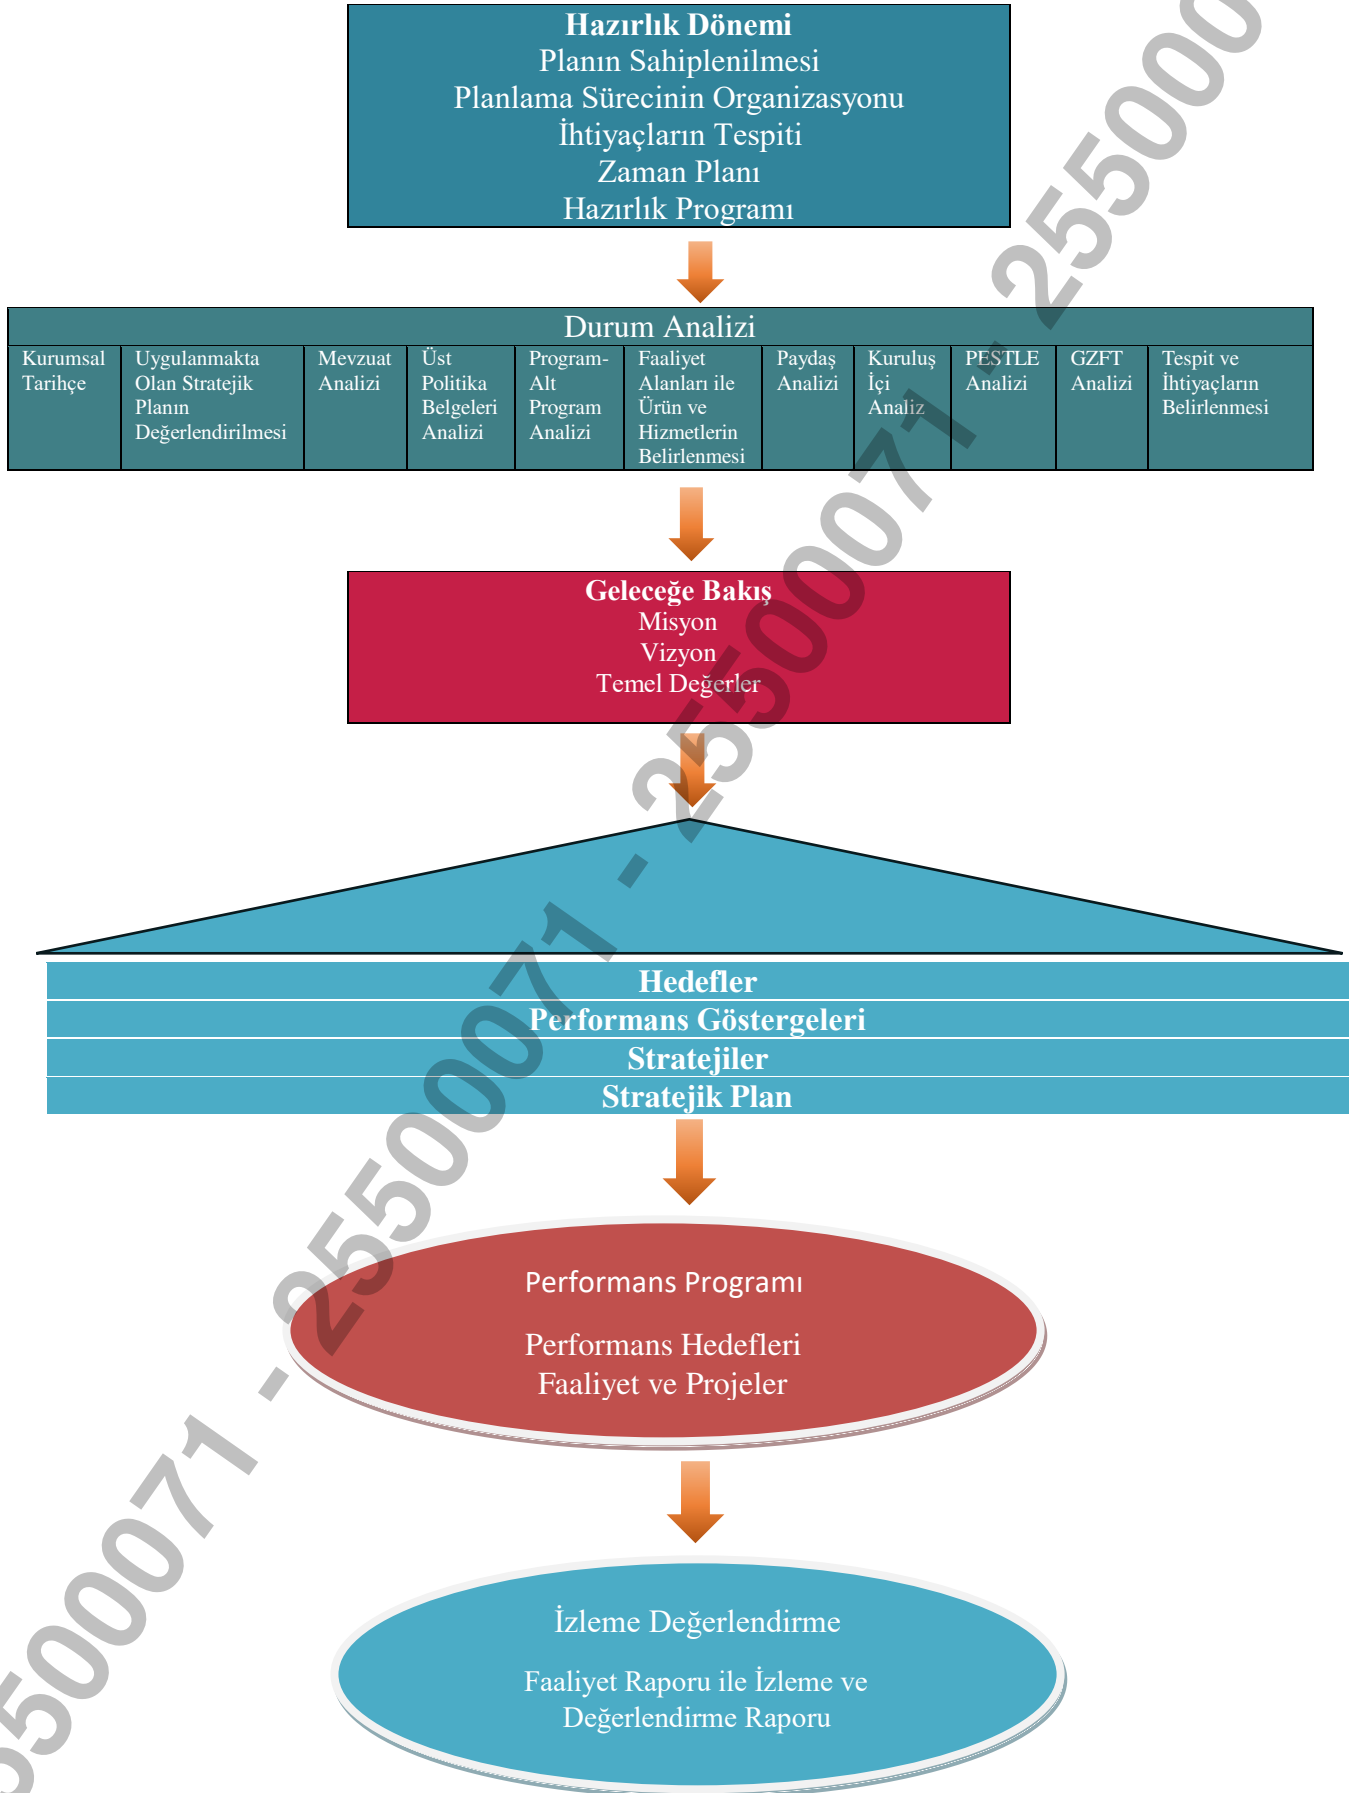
Hazırlık Dönemi
Planın Sahiplenilmesi
Planlama Sürecinin Organizasyonu
İhtiyaçların Tespiti
Zaman Planı
Hazırlık Programı

Durum Analizi

| Kurumsal Tarihçe | Uygulanmakta Olan Stratejik Planın Değerlendirilmesi | Mevzuat Analizi | Üst Politika Belgeleri Analizi | Program-Alt Program Analizi | Faaliyet Alanları ile Ürün ve Hizmetlerin Belirlenmesi | Paydaş Analizi | Kuruluş İçi Analiz | PESTLE Analizi | GZFT Analizi | Tespit ve İhtiyaçların Belirlenmesi |
|---|---|---|---|---|---|---|---|---|---|---|

Geleceğe Bakış
Misyon
Vizyon
Temel Değerler

Hedefler
Performans Göstergeleri
Stratejiler
Stratejik Plan

Performans Programı

Performans Hedefleri
Faaliyet ve Projeler

İzleme Değerlendirme

Faaliyet Raporu ile İzleme ve Değerlendirme Raporu

2500071 - 2500071 - 2500071 - 2500071 - 25000